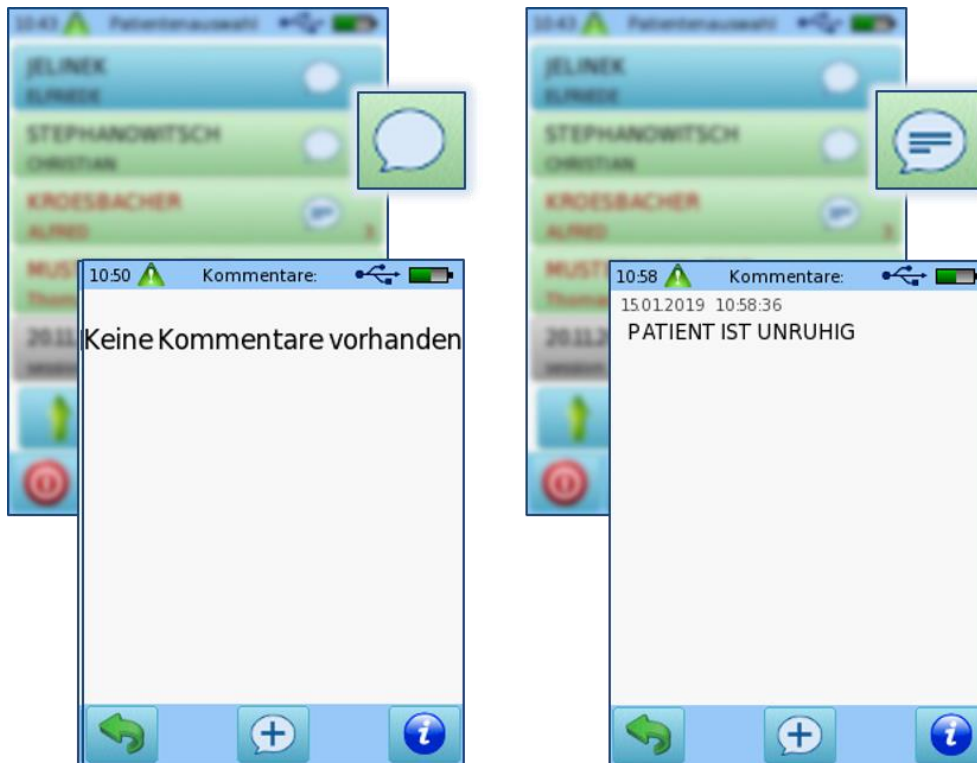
10:43 Patientenauswahl

JELINEK
ELFRIEDE

STEPHANOWITSCH
CHRISTIAN

KROESBACHER
ALFRED
3

MUST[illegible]
Thoma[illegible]

20.11.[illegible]

10:50 Kommentare:

Keine Kommentare vorhanden

10:43 Patientenauswahl

JELINEK
ELFRIEDE

STEPHANOWITSCH
CHRISTIAN

KROESBACHER
ALFRED
3

MUST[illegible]
Thoma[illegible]

20.11.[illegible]

10:58 Kommentare:

15.01.2019 10:58:36
PATIENT IST UNRUHIG